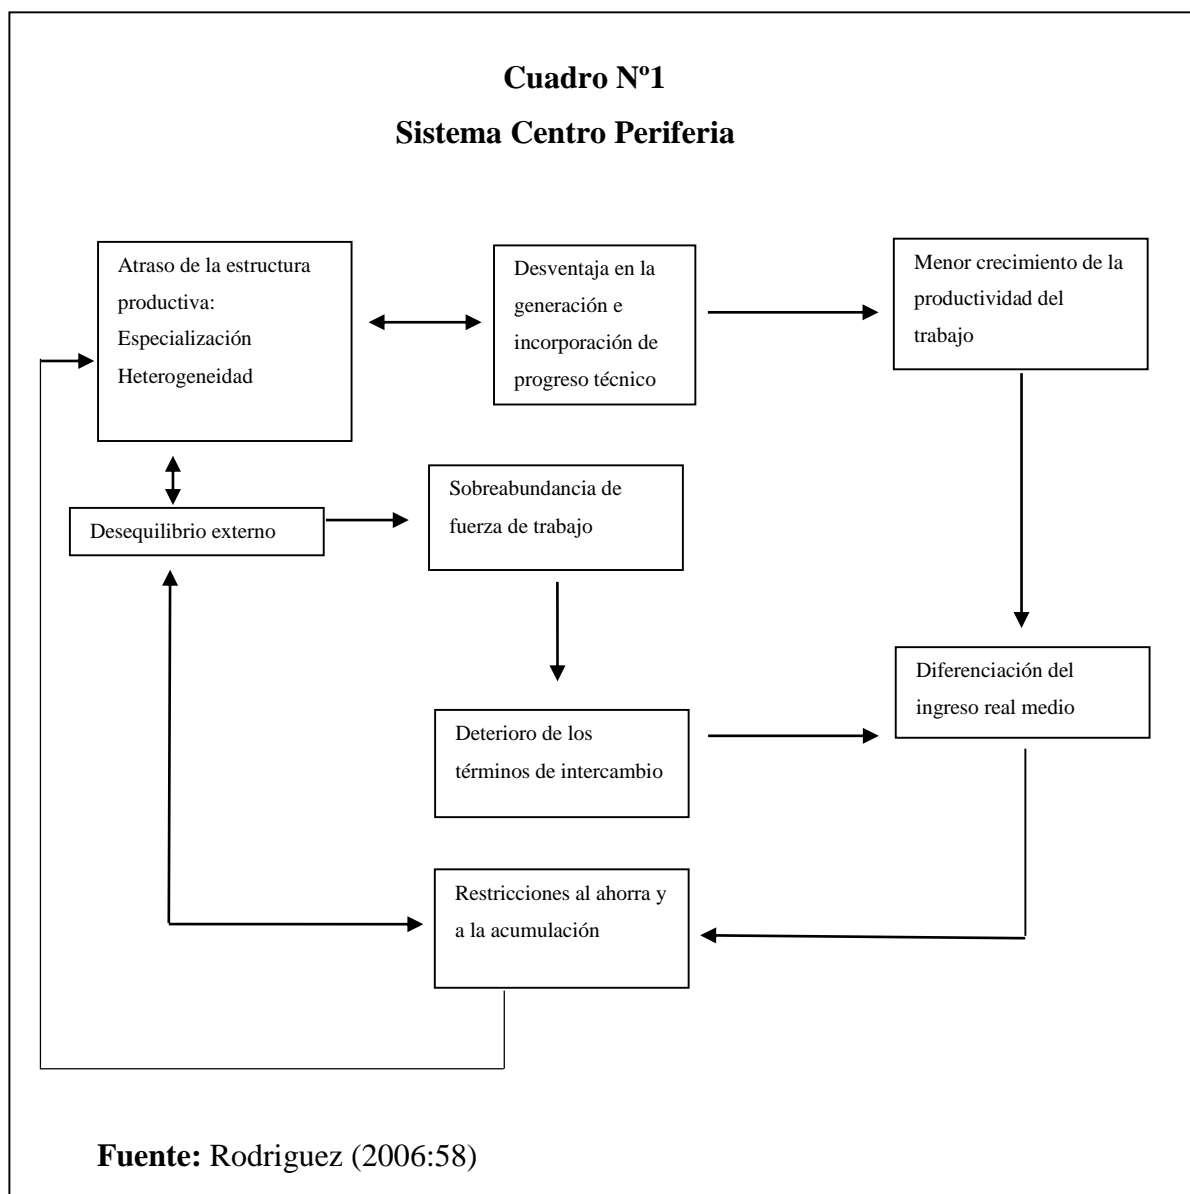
Cuadro Nº1

Sistema Centro Periferia

Atraso de la estructura productiva: Especialización Heterogeneidad

Desventaja en la generación e incorporación de progreso técnico

Menor crecimiento de la productividad del trabajo

Desequilibrio externo

Sobreabundancia de fuerza de trabajo

Diferenciación del ingreso real medio

Deterioro de los términos de intercambio

Restricciones al ahorra y a la acumulación

Fuente: Rodriguez (2006:58)